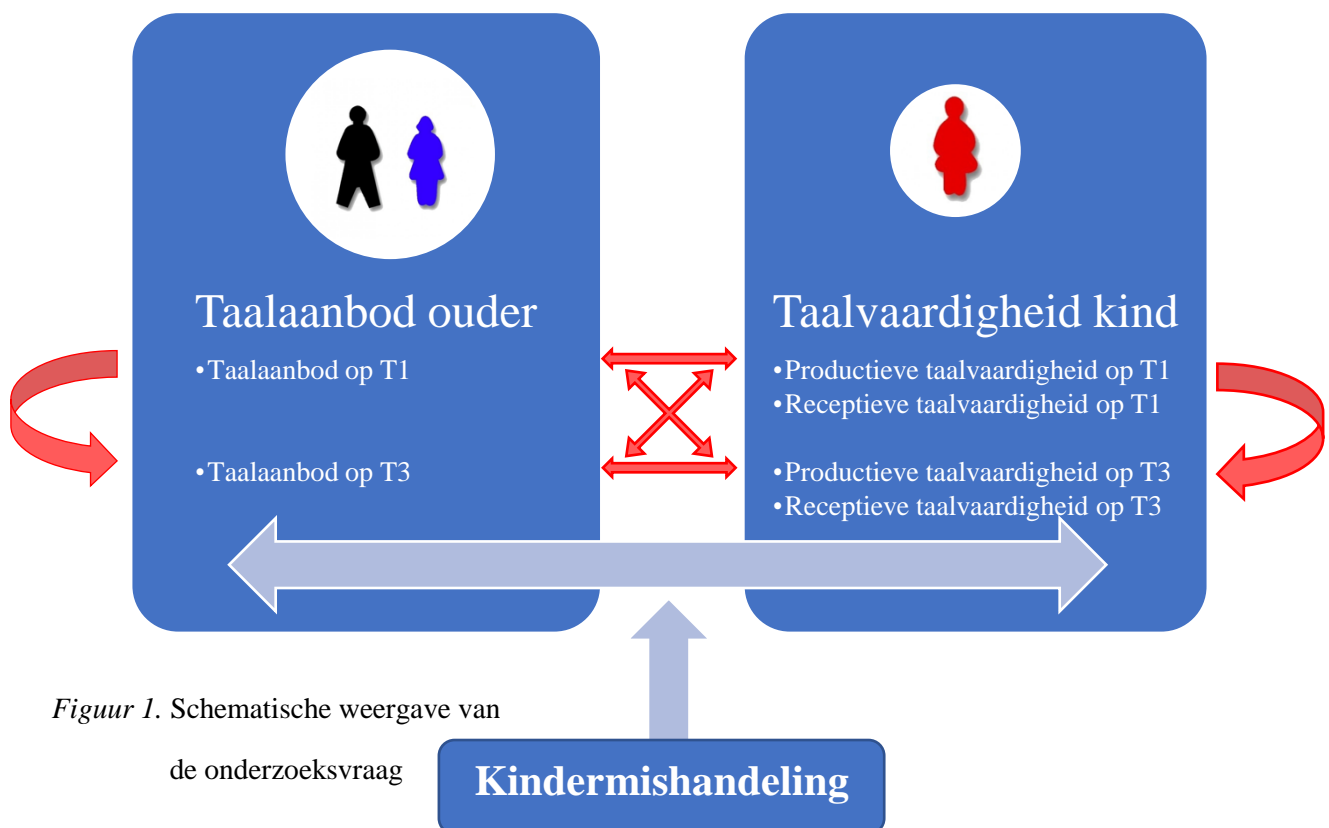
Taalaanbod ouder

•Taalaanbod op T1

•Taalaanbod op T3

Taalvaardigheid kind

•Productieve taalvaardigheid op T1
•Receptieve taalvaardigheid op T1

•Productieve taalvaardigheid op T3
•Receptieve taalvaardigheid op T3

Kindermishandeling

*Figuur 1.* Schematische weergave van de onderzoeksvraag